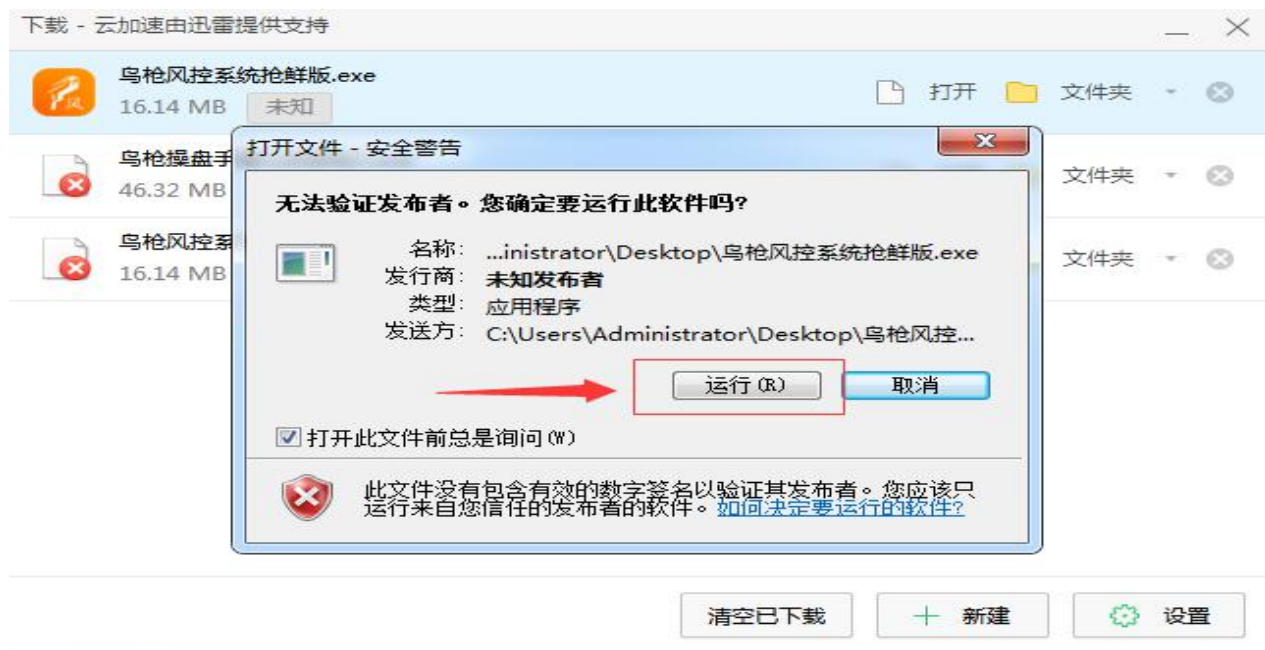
下载 - 云加速由迅雷提供支持

乌枪风控系统抢鲜版.exe
16.14 MB 未知
打开 文件夹

乌枪操盘手
46.32 MB
文件夹

乌枪风控系
16.14 MB
文件夹

打开文件 - 安全警告

无法验证发布者。您确定要运行此软件吗?

名称: ...inistrator\Desktop\乌枪风控系统抢鲜版.exe
发行商: 未知发布者
类型: 应用程序
发送方: C:\Users\Administrator\Desktop\乌枪风控...

运行(R) 取消

打开此文件前总是询问(W)

此文件没有包含有效的数字签名以验证其发布者。您应该只运行来自您信任的发布者的软件。如何决定要运行的软件?

清空已下载 新建 设置